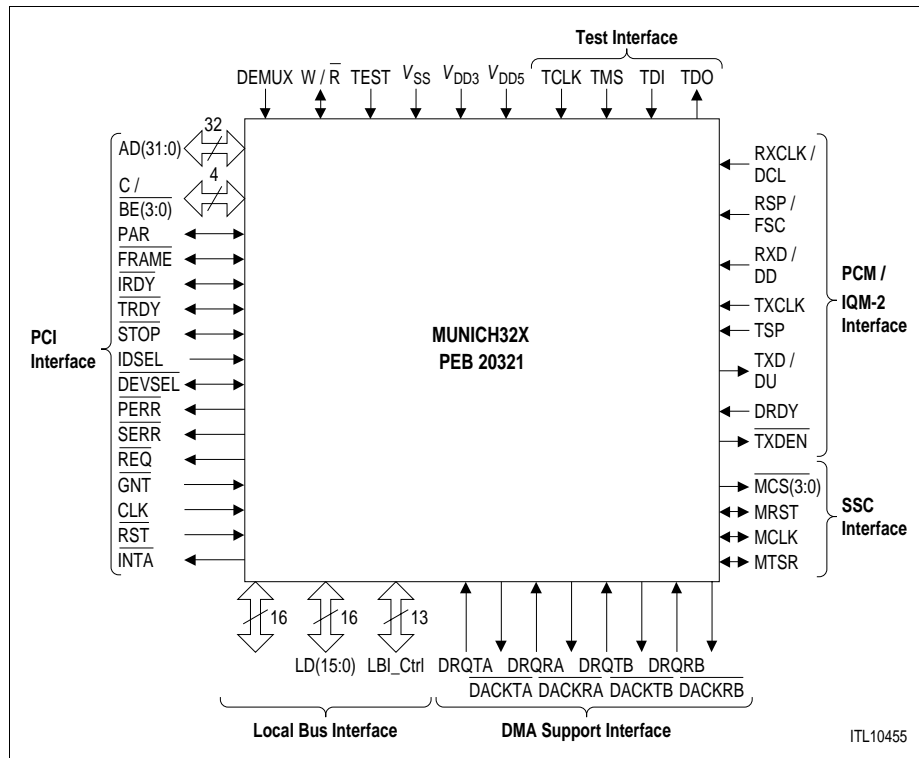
Test Interface

DEMUX W / $\overline{R}$ TEST $V_{SS}$ $V_{DD3}$ $V_{DD5}$ TCLK TMS TDI TDO

AD(31:0) 32
C / $\overline{BE}$(3:0) 4
PAR
$\overline{FRAME}$
$\overline{IRDY}$
$\overline{TRDY}$
$\overline{STOP}$
IDSEL
$\overline{DEVSEL}$
$\overline{PERR}$
$\overline{SERR}$
$\overline{REQ}$
GNT
CLK
$\overline{RST}$
$\overline{INTA}$

PCI Interface

MUNICH32X
PEB 20321

RXCLK / DCL
RSP / FSC
RXD / DD
TXCLK
TSP
TXD / DU
DRDY
$\overline{TXDEN}$

PCM / IQM-2 Interface

$\overline{MCS}$(3:0)
MRST
MCLK
MTSR

SSC Interface

16 16 13
LD(15:0) LBI_Ctrl

DRQTA DRQRA DRQTB DRQRB
$\overline{DACKTA}$ $\overline{DACKRA}$ $\overline{DACKTB}$ $\overline{DACKRB}$

Local Bus Interface

DMA Support Interface

ITL10455